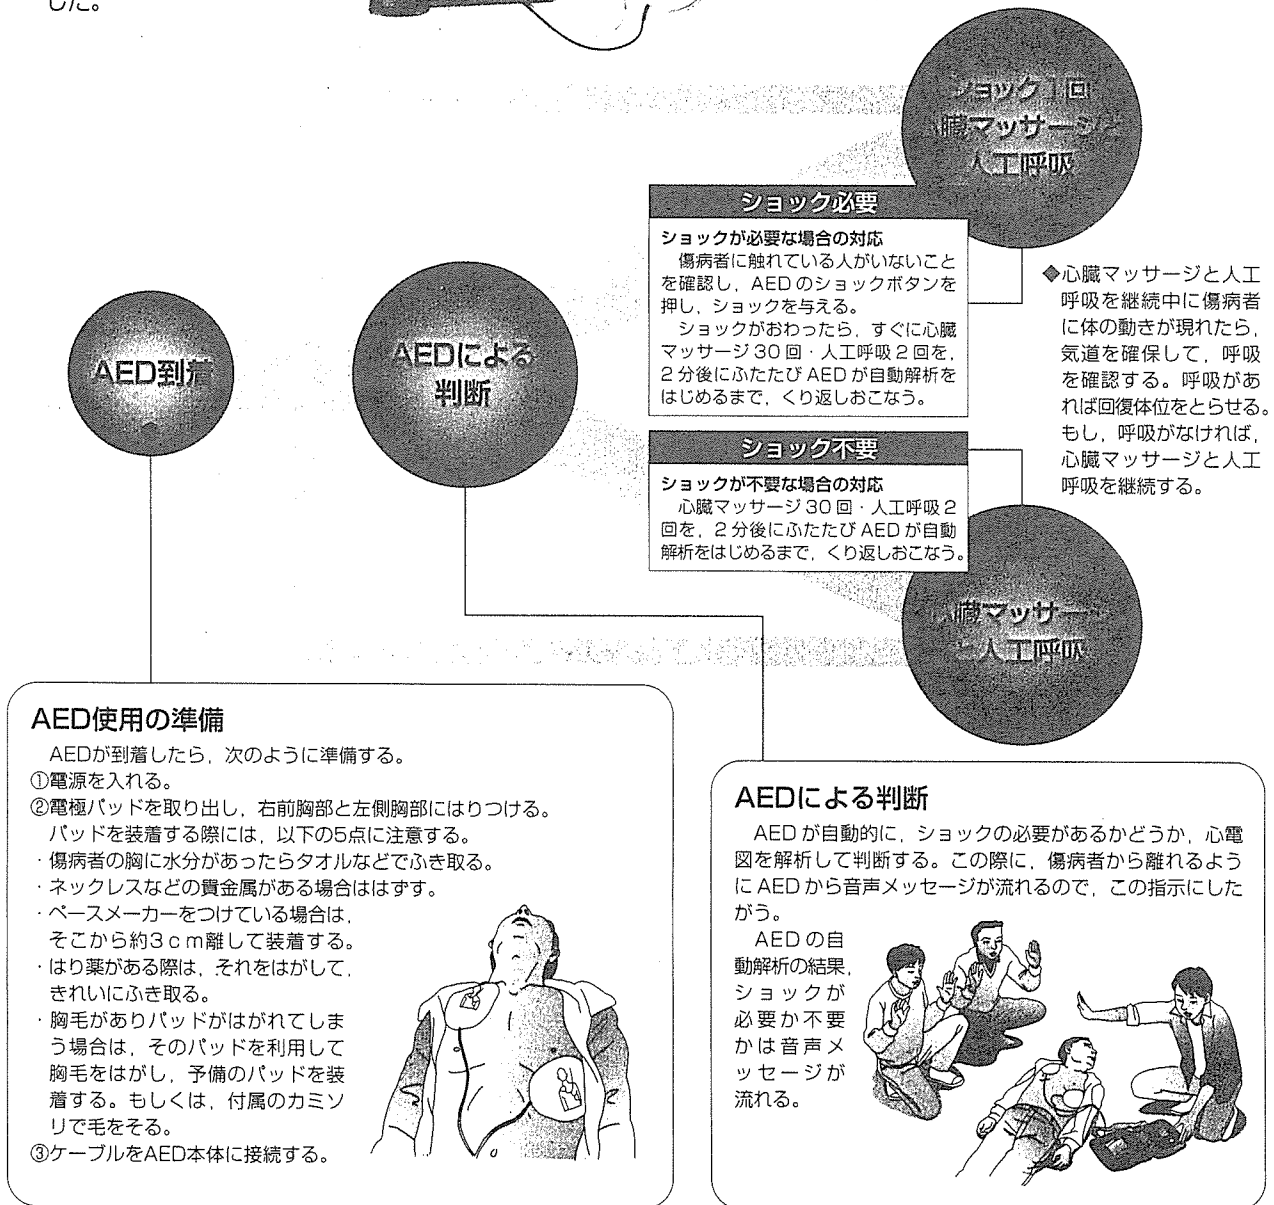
した。

ショック1回
心臓マッサージと
人工呼吸

ショック必要

ショックが必要な場合の対応
傷病者に触れている人がいないことを確認し，AEDのショックボタンを押し，ショックを与える。
ショックがおわったら，すぐに心臓マッサージ30回・人工呼吸2回を，2分後にふたたびAEDが自動解析をはじめるまで，くり返しおこなう。

◆心臓マッサージと人工呼吸を継続中に傷病者に体の動きが現れたら，気道を確保して，呼吸を確認する。呼吸があれば回復体位をとらせる。もし，呼吸がなければ，心臓マッサージと人工呼吸を継続する。

AED到着

AEDによる判断

ショック不要

ショックが不要な場合の対応
心臓マッサージ30回・人工呼吸2回を，2分後にふたたびAEDが自動解析をはじめるまで，くり返しおこなう。

心臓マッサージと人工呼吸

AED使用の準備
AEDが到着したら，次のように準備する。
①電源を入れる。
②電極パッドを取り出し，右前胸部と左側胸部にはりつける。
パッドを装着する際には，以下の5点に注意する。
・傷病者の胸に水分があったらタオルなどでふき取る。
・ネックレスなどの貴金属がある場合ははずす。
・ペースメーカーをつけている場合は，そこから約3cm離して装着する。
・はり薬がある際は，それをはがして，きれいにふき取る。
・胸毛がありパッドがはがれてしまう場合は，そのパッドを利用して胸毛をはがし，予備のパッドを装着する。もしくは，付属のカミソリで毛をそる。
③ケーブルをAED本体に接続する。

AEDによる判断
AEDが自動的に，ショックの必要があるかどうか，心電図を解析して判断する。この際に，傷病者から離れるようにAEDから音声メッセージが流れるので，この指示にしたがう。
AEDの自動解析の結果，ショックが必要か不要かは音声メッセージが流れる。